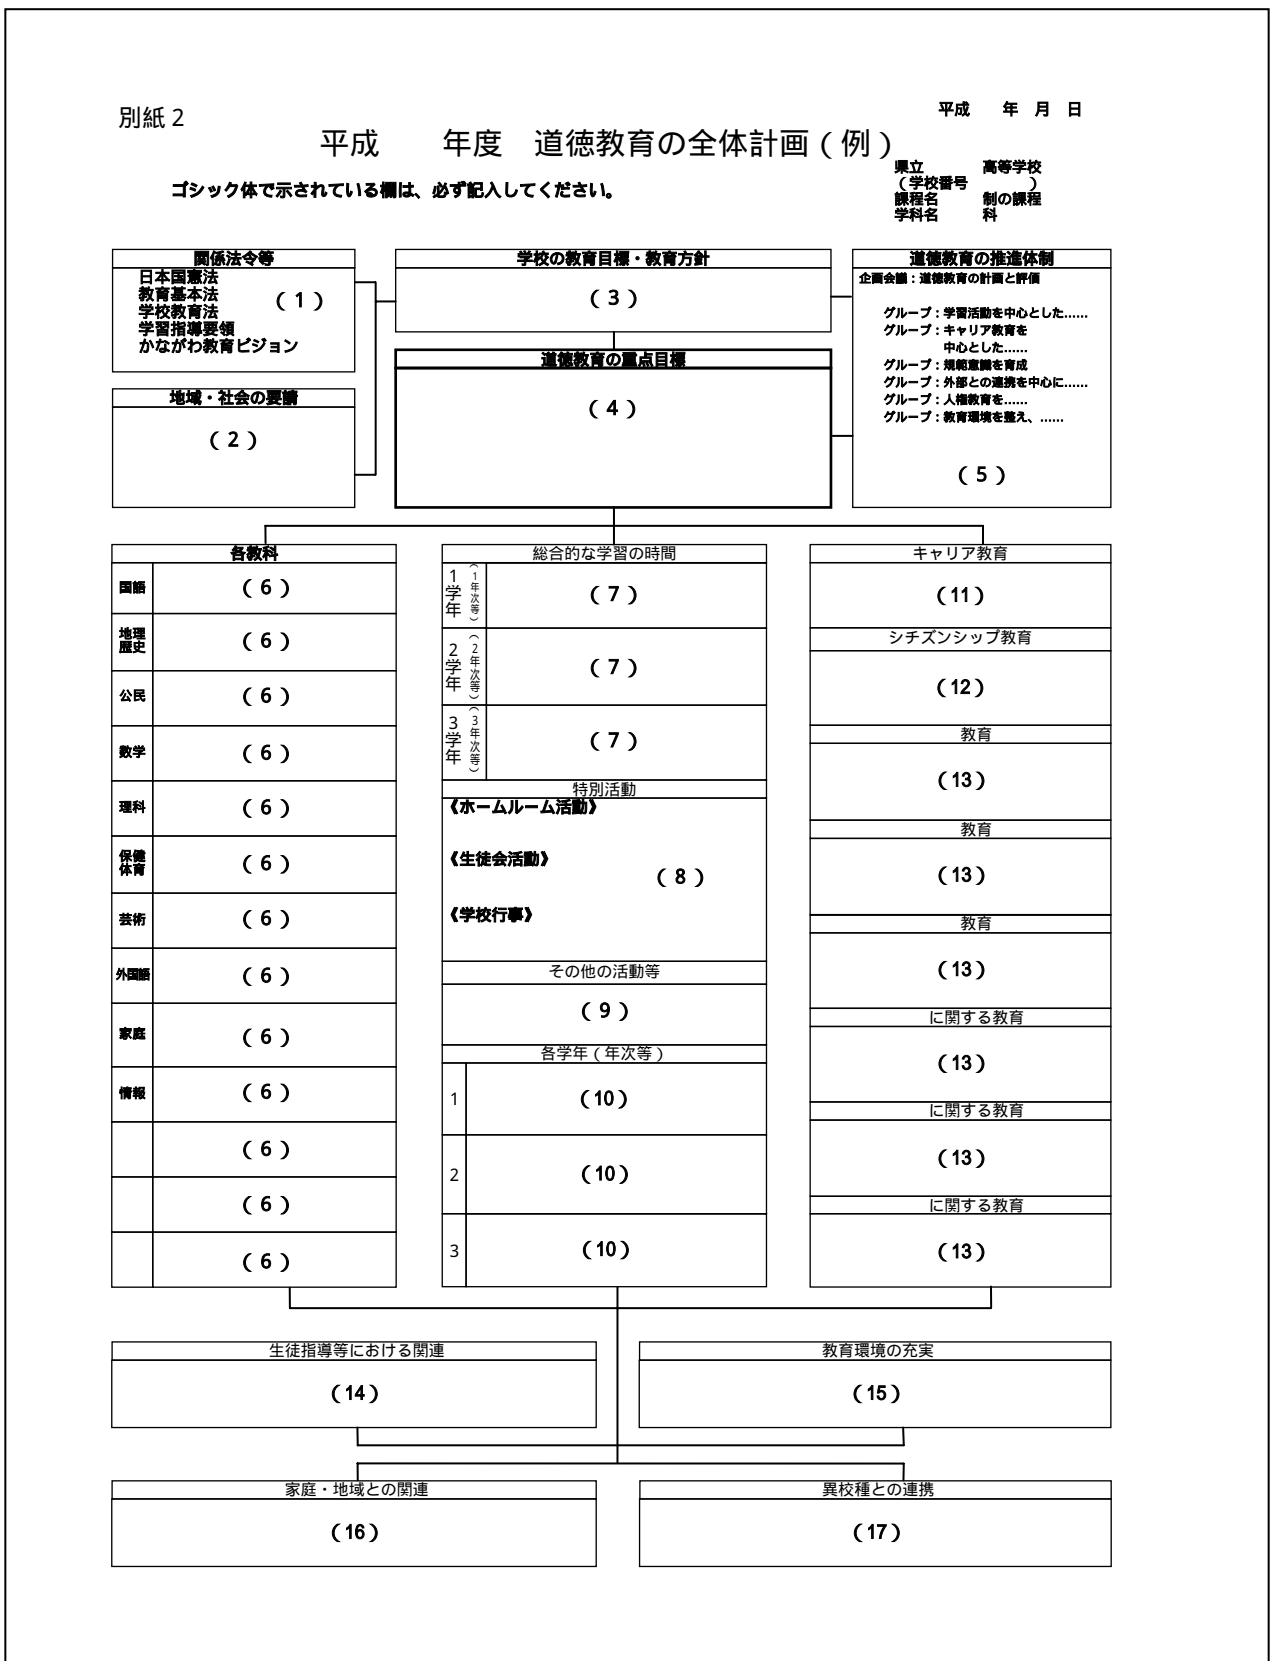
別紙２

平成　年　月　日

平成　　年度　道徳教育の全体計画（例）

県立　　高等学校
（学校番号　　）
課程名　　制の課程
学科名　　科

ゴシック体で示されている欄は、必ず記入してください。

関係法令等
日本国憲法
教育基本法
学校教育法
学習指導要領
かながわ教育ビジョン
（１）

地域・社会の要請
（２）

学校の教育目標・教育方針
（３）

道徳教育の重点目標
（４）

道徳教育の推進体制
企画会議：道徳教育の計画と評価
グループ：学習活動を中心とした......
グループ：キャリア教育を中心とした......
グループ：規範意識を育成
グループ：外部との連携を中心に......
グループ：人権教育を......
グループ：教育環境を整え、......
（５）

各教科
| | |
|---|---|
| 国語 | （６） |
| 地理歴史 | （６） |
| 公民 | （６） |
| 数学 | （６） |
| 理科 | （６） |
| 保健体育 | （６） |
| 芸術 | （６） |
| 外国語 | （６） |
| 家庭 | （６） |
| 情報 | （６） |
| | （６） |
| | （６） |
| | （６） |

総合的な学習の時間
| | |
|---|---|
| １学年（１年次等） | （７） |
| ２学年（２年次等） | （７） |
| ３学年（３年次等） | （７） |

特別活動
《ホームルーム活動》
《生徒会活動》
《学校行事》
（８）

その他の活動等
（９）

各学年（年次等）
| | |
|---|---|
| 1 | （10） |
| 2 | （10） |
| 3 | （10） |

キャリア教育
（11）
シチズンシップ教育
（12）
教育
（13）
教育
（13）
教育
（13）
に関する教育
（13）
に関する教育
（13）
に関する教育
（13）

生徒指導等における関連
（14）

教育環境の充実
（15）

家庭・地域との関連
（16）

異校種との連携
（17）